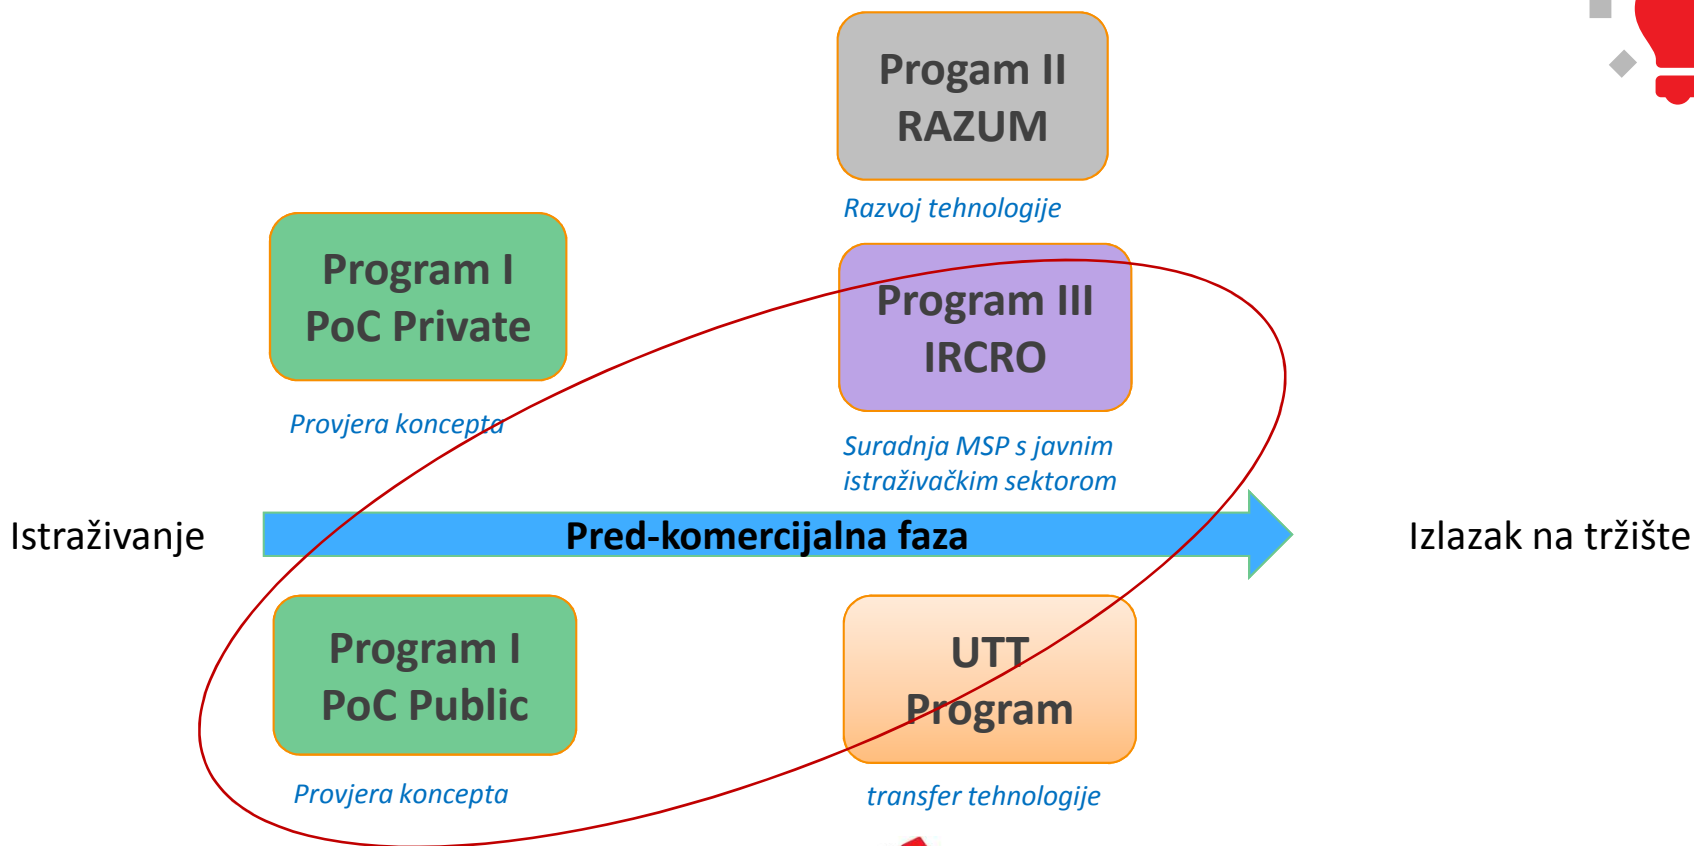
Progam II
RAZUM

Razvoj tehnologije

Program I
PoC Private

Program III
IRCRO

Provjera koncepta

Suradnja MSP s javnim istraživačkim sektorom

Istraživanje

Pred-komercijalna faza

Izlazak na tržište

Program I
PoC Public

UTT
Program

Provjera koncepta

transfer tehnologije